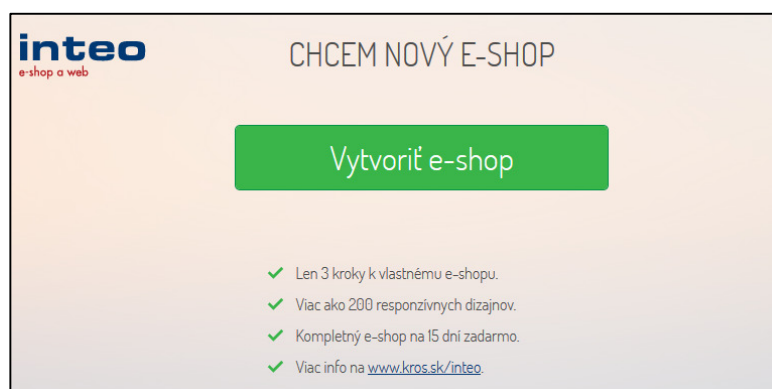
inteo
e-shop a web

CHCEM NOVÝ E-SHOP

Vytvoriť e-shop

✓ Len 3 kroky k vlastnému e-shopu.
✓ Viac ako 200 responzívnych dizajnov.
✓ Kompletný e-shop na 15 dní zadarmo.
✓ Viac info na www.kros.sk/inteo.